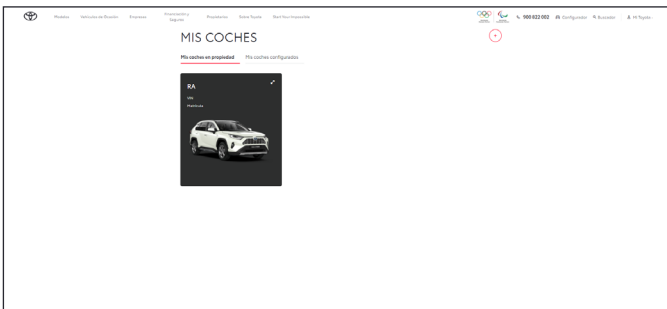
Modelos Vehículos de Ocasión Empresas Financiación y Seguros Propietarios Gama Toyota Start Your Impossible

900 822 002 Configurador Buscador Mi Toyota

MIS COCHES

Mis coches en propiedad Mis coches configurados

RA

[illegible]

Matrícula